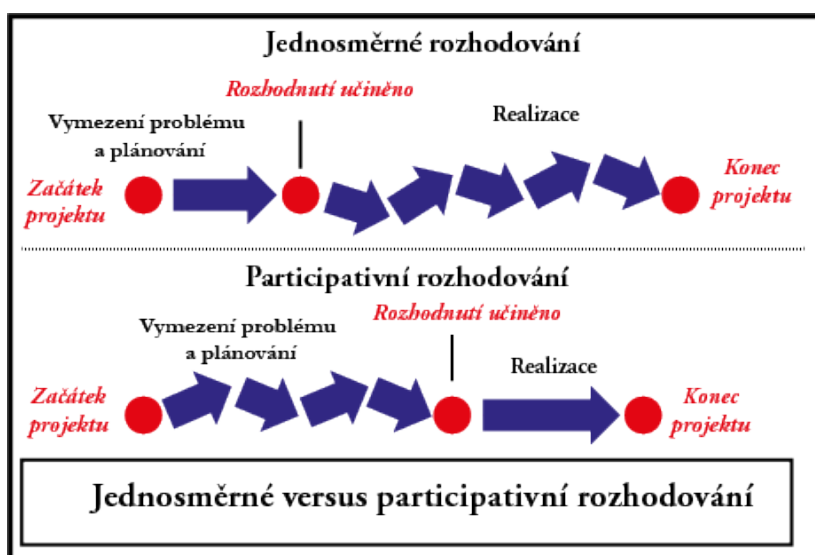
Jednosměrné rozhodování

Rozhodnutí učiněno

Vymezení problému a plánování

Realizace

Začátek projektu

Konec projektu

Participativní rozhodování

Vymezení problému a plánování

Rozhodnutí učiněno

Realizace

Začátek projektu

Konec projektu

Jednosměrné versus participativní rozhodování